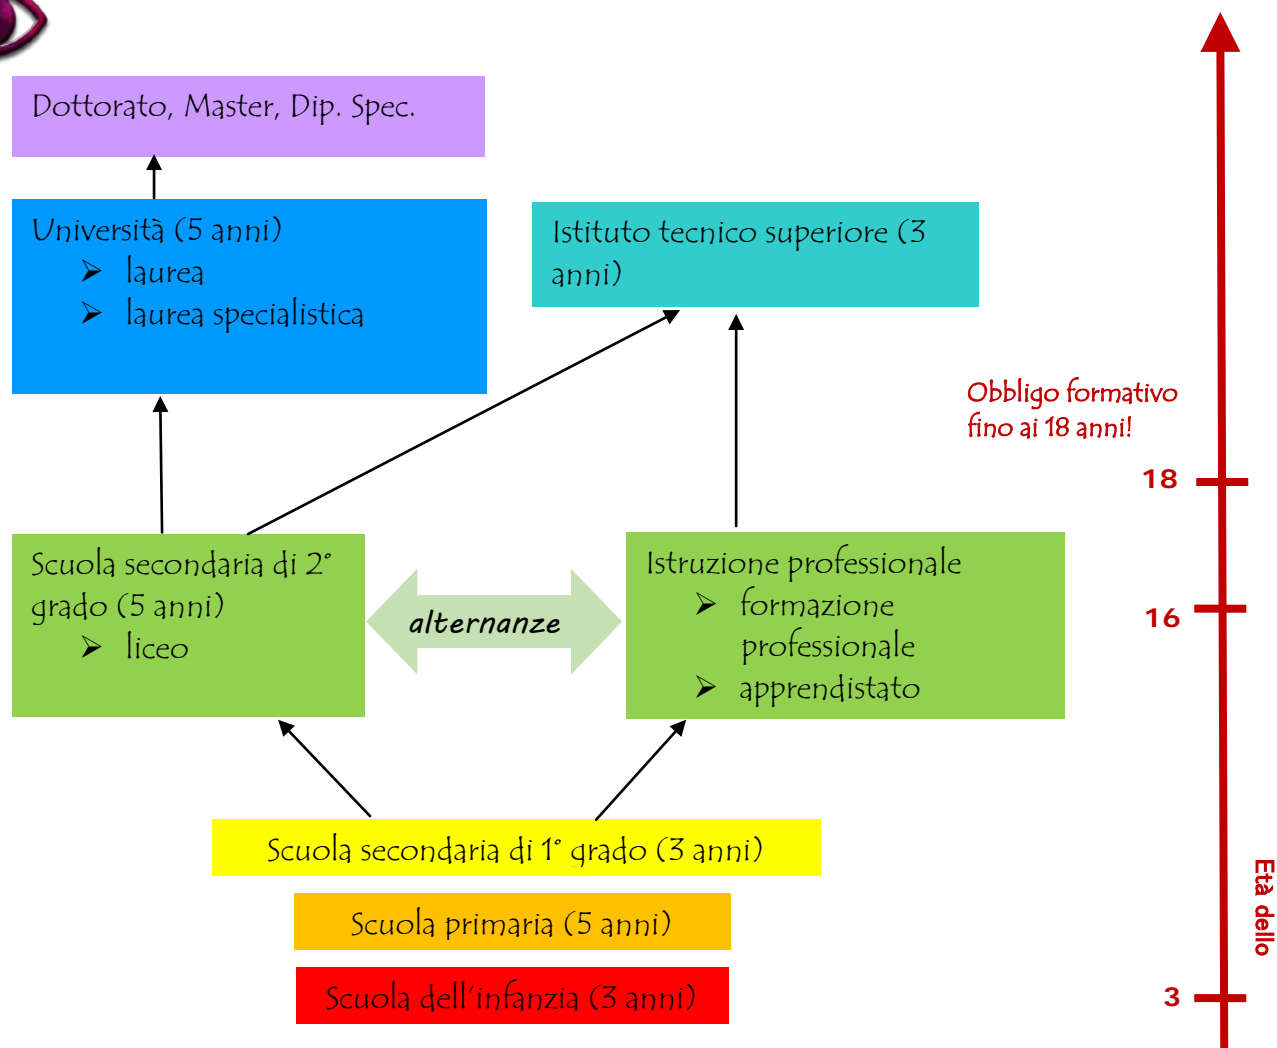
Dottorato, Master, Dip. Spec.

Università (5 anni)
➢ laurea
➢ laurea specialistica

Istituto tecnico superiore (3 anni)

Obbligo formativo fino ai 18 anni!

18

Scuola secondaria di 2° grado (5 anni)
➢ liceo

alternanze

Istruzione professionale
➢ formazione professionale
➢ apprendistato

16

Scuola secondaria di 1° grado (3 anni)

Scuola primaria (5 anni)

Scuola dell'infanzia (3 anni)

3

Età dello